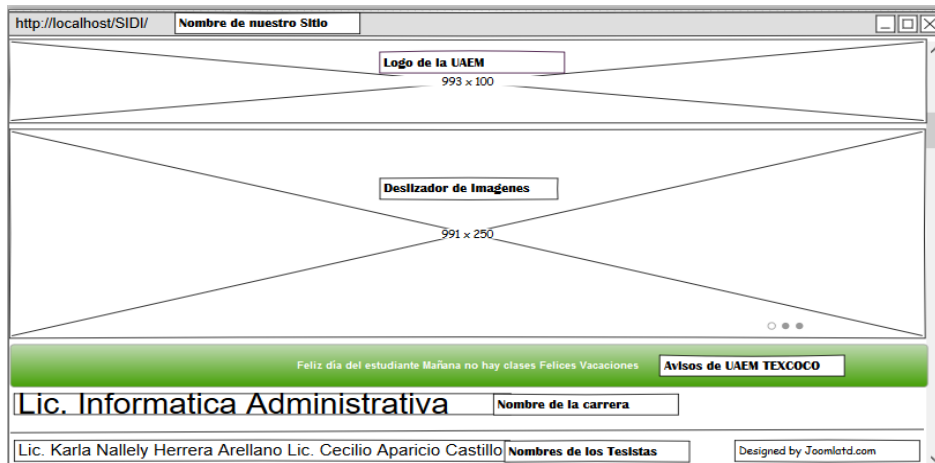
http://localhost/SIDI/

Nombre de nuestro Sitio

Logo de la UAEM

993 x 100

Deslizador de Imagenes

991 x 250

Feliz día del estudiante Mañana no hay clases Felices Vacaciones

Avisos de UAEM TEXCOCO

Lic. Informatica Administrativa

Nombre de la carrera

Lic. Karla Nallely Herrera Arellano Lic. Cecilio Aparicio Castillo

Nombres de los Tesistas

Designed by Joomlatd.com